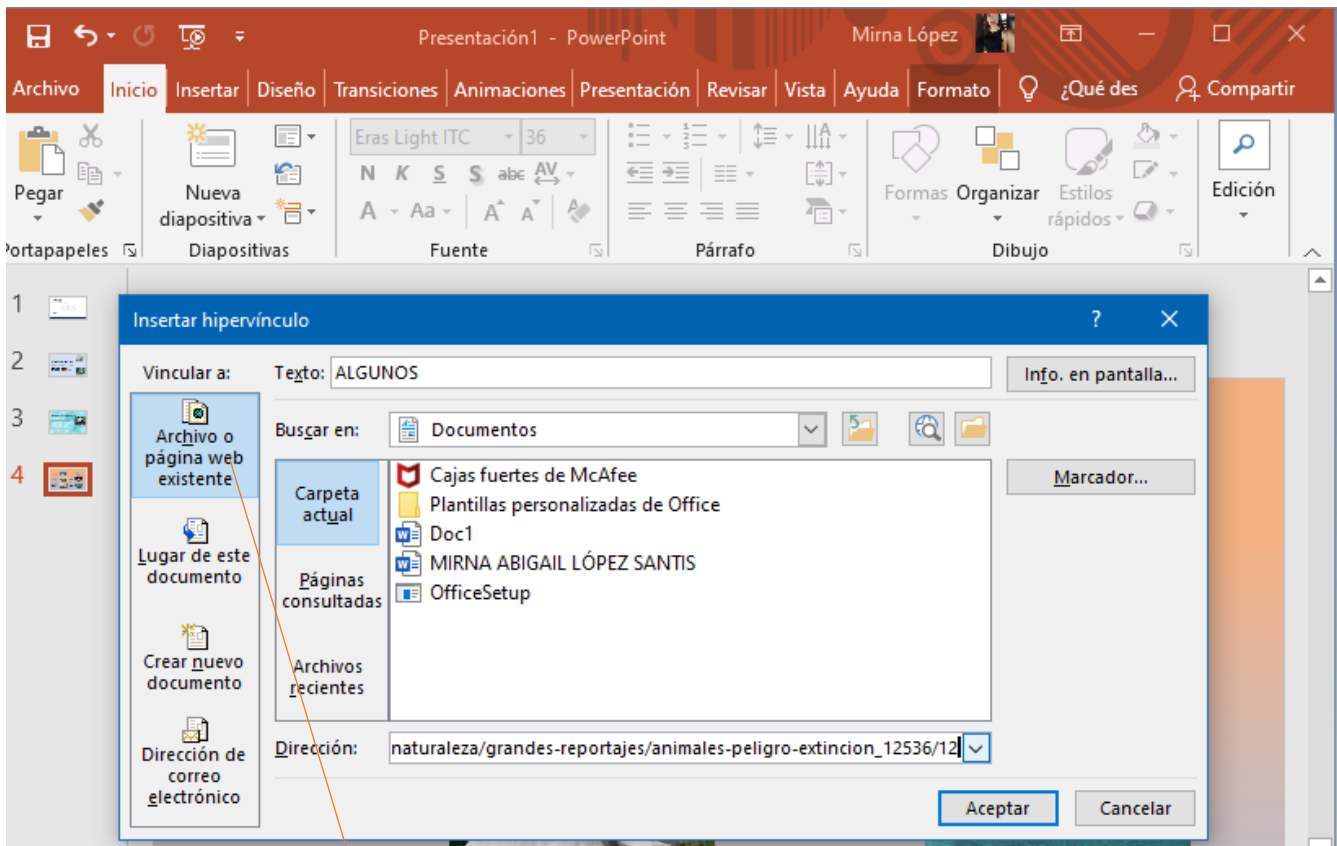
Presentación1 - PowerPoint
Mirna López

Archivo Inicio Insertar Diseño Transiciones Animaciones Presentación Revisar Vista Ayuda Formato ¿Qué des Compartir

Pegar
Nueva diapositiva
Eras Light ITC 36
N K S S abc AV
A Aa A A
Formas Organizar Estilos rápidos
Edición
Portapapeles Diapositivas Fuente Párrafo Dibujo

1
2
3
4

Insertar hipervínculo
?

Vincular a:
Archivo o página web existente
Lugar de este documento
Crear nuevo documento
Dirección de correo electrónico

Texto: ALGUNOS
Info. en pantalla...
Buscar en: Documentos
Carpeta actual
Páginas consultadas
Archivos recientes
Cajas fuertes de McAfee
Plantillas personalizadas de Office
Doc1
MIRNA ABIGAIL LÓPEZ SANTIS
OfficeSetup
Marcador...
Dirección: naturaleza/grandes-reportajes/animales-peligro-extincion_12536/12
Aceptar
Cancelar